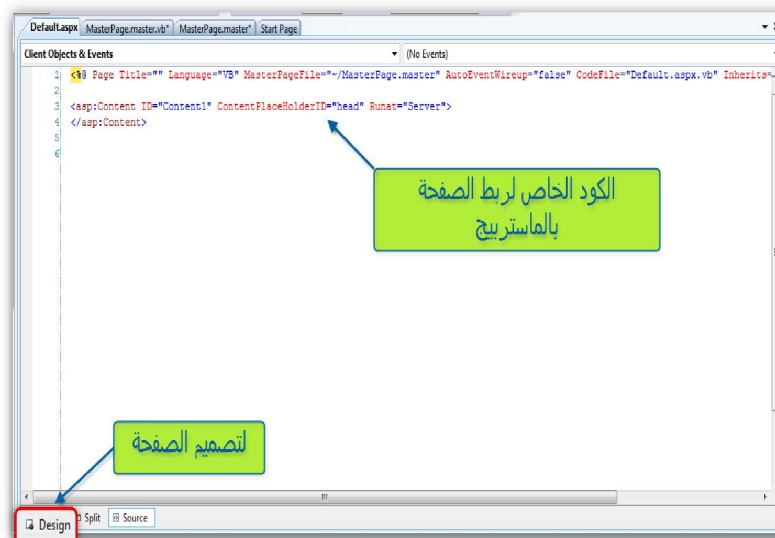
Default.aspx | MasterPage.master.vb* | MasterPage.master* | Start Page

Client Objects & Events | (No Events)

1 <%@ Page Title="" Language="VB" MasterPageFile="~/MasterPage.master" AutoEventWireup="false" CodeFile="Default.aspx.vb" Inherits=
2
3 <asp:Content ID="Content1" ContentPlaceHolderID="head" Runat="Server">
4 </asp:Content>
5
6

الكود الخاص لربط الصفحة بالماستربيج

لتصميم الصفحة

Design | Split | Source